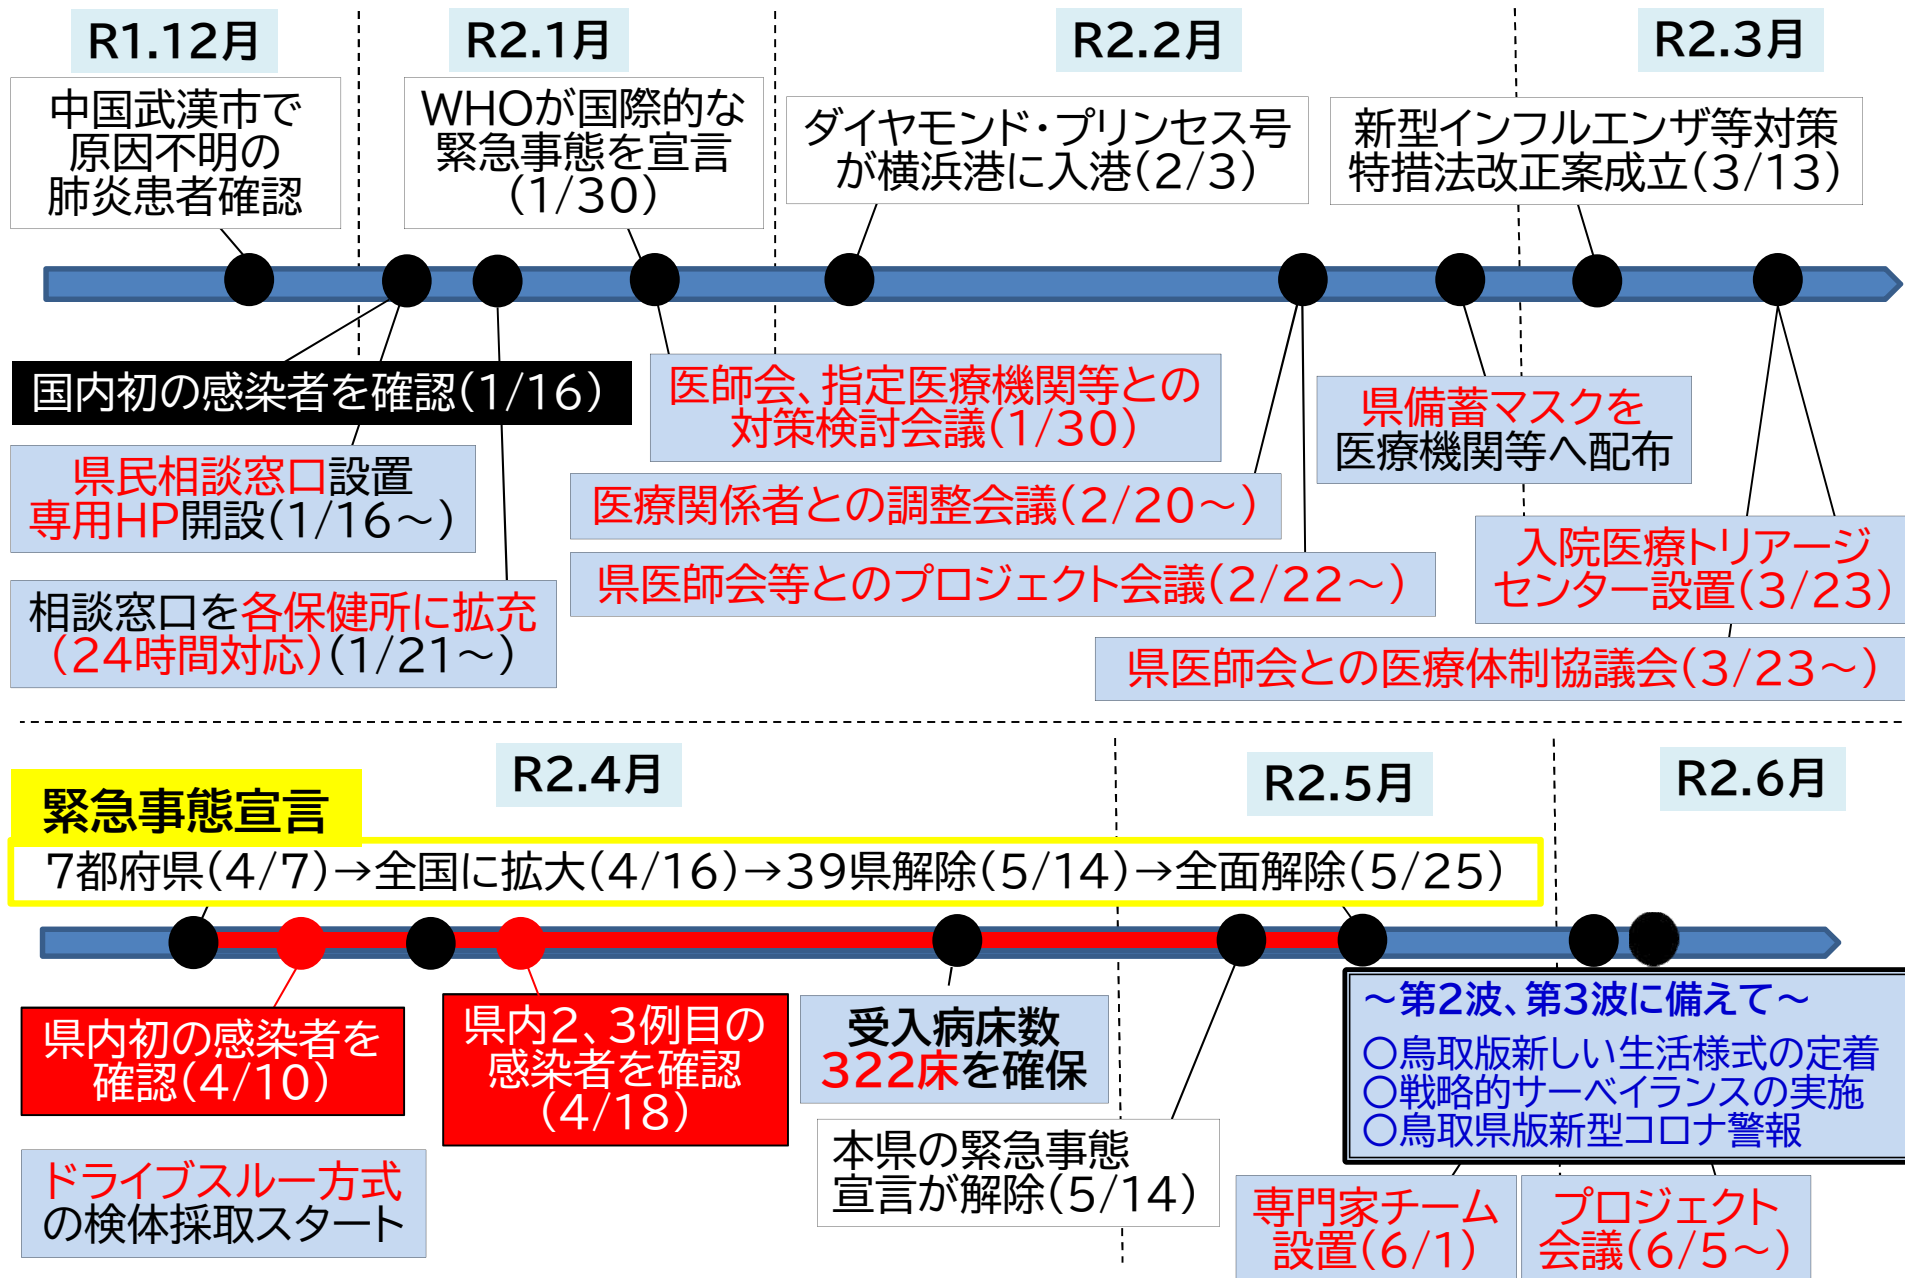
R1.12月

R2.1月

R2.2月

R2.3月

中国武漢市で原因不明の肺炎患者確認

WHOが国際的な緊急事態を宣言（1/30）

ダイヤモンド・プリンセス号が横浜港に入港（2/3）

新型インフルエンザ等対策特措法改正案成立（3/13）

国内初の感染者を確認（1/16）

医師会、指定医療機関等との対策検討会議（1/30）

県備蓄マスクを医療機関等へ配布

県民相談窓口設置
専用HP開設（1/16～）

医療関係者との調整会議（2/20～）

入院医療トリアージセンター設置（3/23）

県医師会等とのプロジェクト会議（2/22～）

相談窓口を各保健所に拡充（24時間対応）（1/21～）

県医師会との医療体制協議会（3/23～）

R2.4月

R2.5月

R2.6月

緊急事態宣言

7都府県（4/7）→全国に拡大（4/16）→39県解除（5/14）→全面解除（5/25）

～第2波、第3波に備えて～
○鳥取版新しい生活様式の定着
○戦略的サーベイランスの実施
○鳥取県版新型コロナ警報

県内初の感染者を確認（4/10）

県内2、3例目の感染者を確認（4/18）

受入病床数
322床を確保

ドライブスルー方式の検体採取スタート

本県の緊急事態宣言が解除（5/14）

専門家チーム設置（6/1）

プロジェクト会議（6/5～）